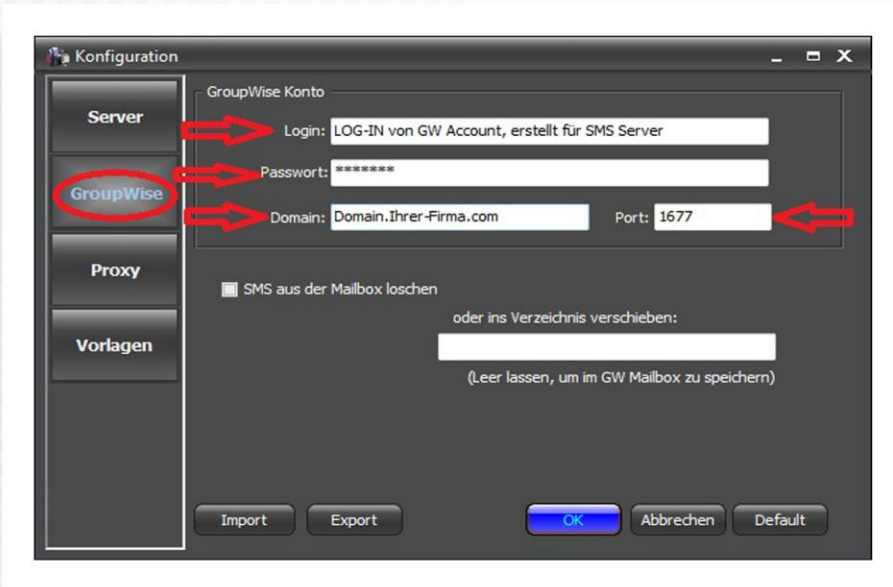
Konfiguration

Server

GroupWise

Proxy

Vorlagen

GroupWise Konto

Login: LOG-IN von GW Account, erstellt für SMS Server

Passwort: *******

Domain: Domain.Ihrer-Firma.com

Port: 1677

SMS aus der Mailbox loschen

oder ins Verzeichnis verschieben:

(Leer lassen, um im GW Mailbox zu speichern)

Import

Export

OK

Abbrechen

Default